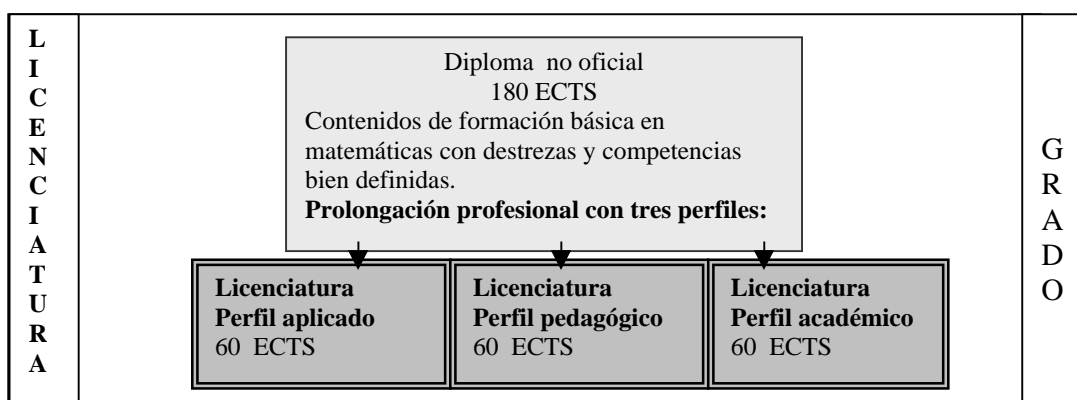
L
I
C
E
N
C
I
A
T
U
R
A

Diploma no oficial
180 ECTS
Contenidos de formación básica en matemáticas con destrezas y competencias bien definidas.
**Prolongación profesional con tres perfiles:**

**Licenciatura**
**Perfil aplicado**
60 ECTS

**Licenciatura**
**Perfil pedagógico**
60 ECTS

**Licenciatura**
**Perfil académico**
60 ECTS

G
R
A
D
O